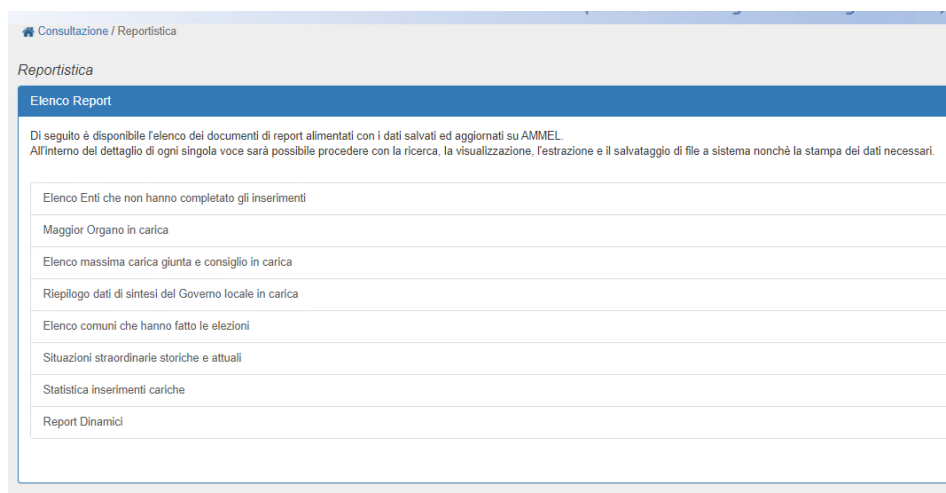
Consultazione / Reportistica

Reportistica

Elenco Report

Di seguito è disponibile l'elenco dei documenti di report alimentati con i dati salvati ed aggiornati su AMMEL.
All'interno del dettaglio di ogni singola voce sarà possibile procedere con la ricerca, la visualizzazione, l'estrazione e il salvataggio di file a sistema nonchè la stampa dei dati necessari.

Elenco Enti che non hanno completato gli inserimenti

Maggior Organo in carica

Elenco massima carica giunta e consiglio in carica

Riepilogo dati di sintesi del Governo locale in carica

Elenco comuni che hanno fatto le elezioni

Situazioni straordinarie storiche e attuali

Statistica inserimenti cariche

Report Dinamici